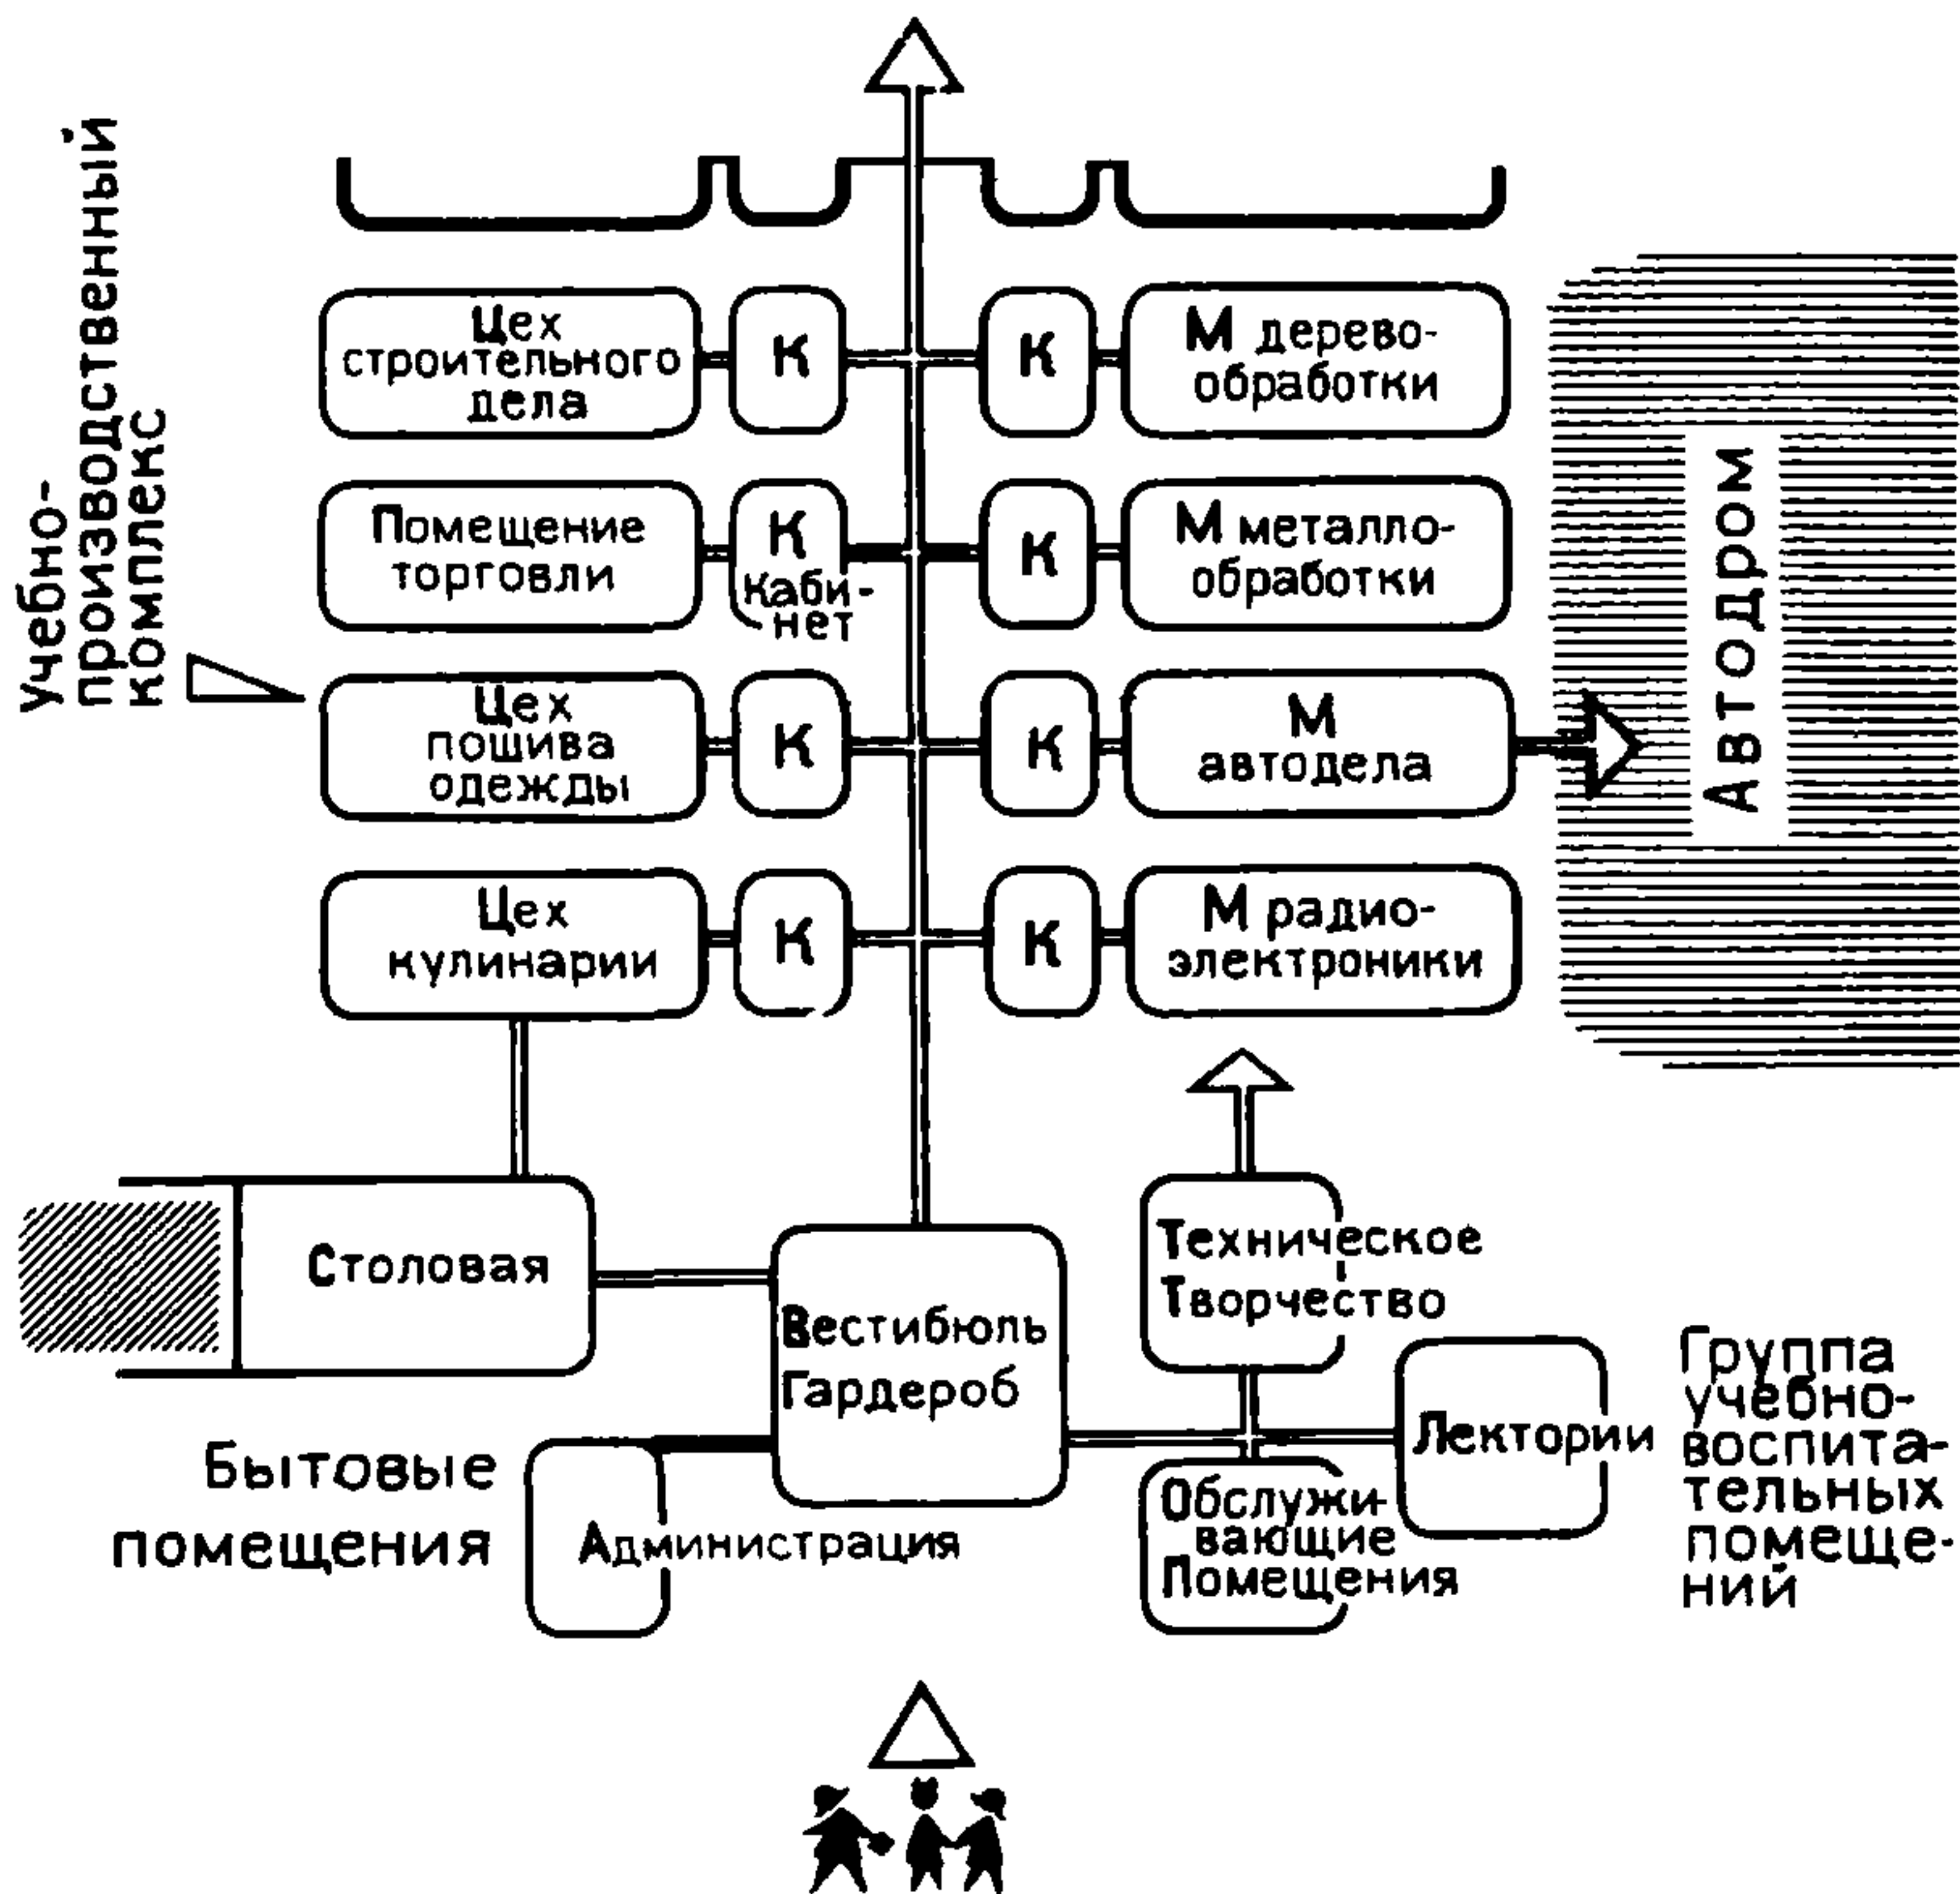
Учебно-производственный комплекс

Цех строительного дела

К

К

М деревообработки

Помещение торговли

К Кабинет

К

М металлообработки

Цех пошива одежды

К

К

М автодела

Автодром

Цех кулинарии

К

К

М радиоэлектроники

Столовая

Вестибюль Гардероб

Техническое Творчество

Лектории

Группа учебно-воспитательных помещений

Бытовые помещения

Администрация

Обслуживающие Помещения